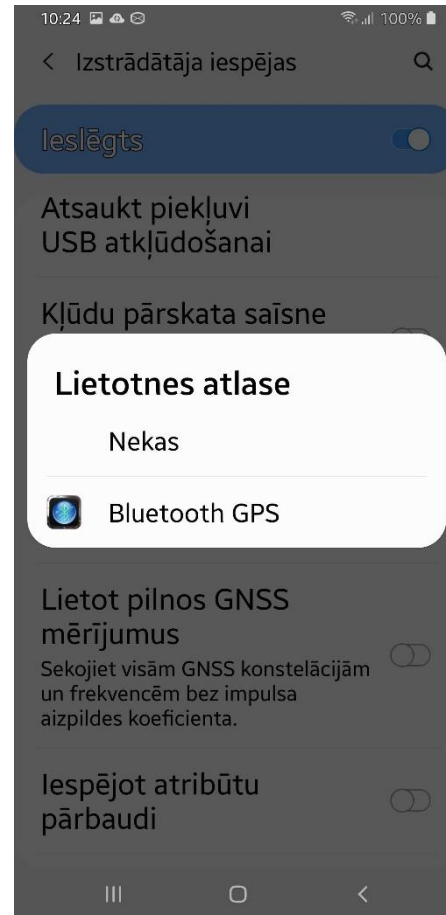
10:24 100%

< Izstrādātāja iespējas

Ieslēgts

Atsaukt piekļuvi USB atkļūdošanai

Kļūdu pārskata saīsne

Lietotnes atlase

Nekas

Bluetooth GPS

Lietot pilnos GNSS mērījumus
Sekojiet visām GNSS konstelācijām un frekvencēm bez impulsa aizpildes koeficienta.

Iespējot atribūtu pārbaudi